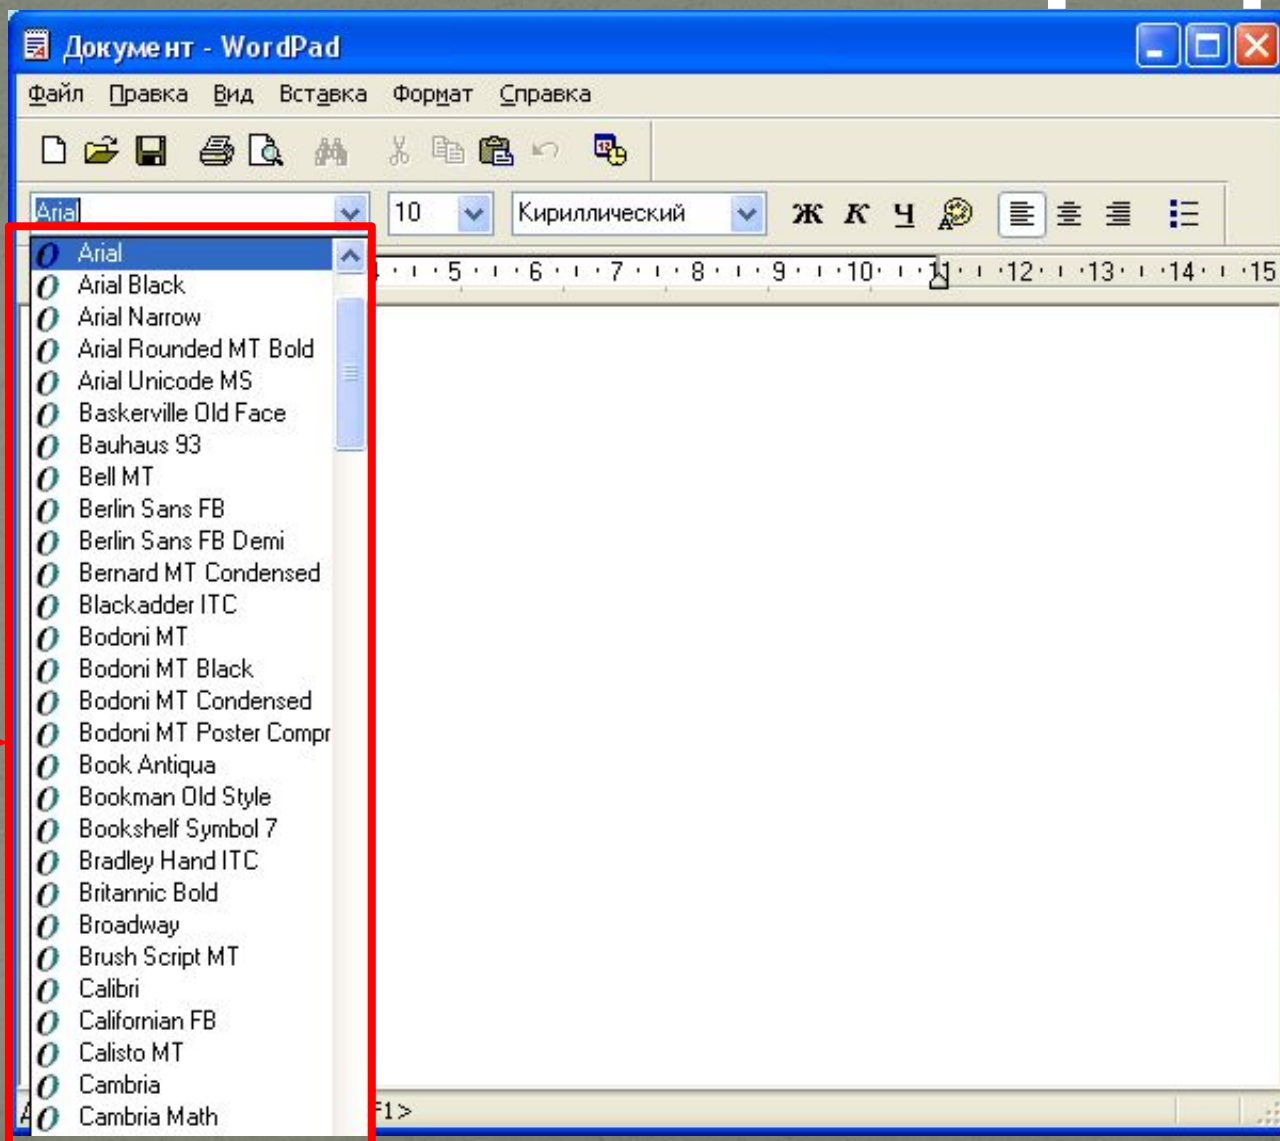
Документ - WordPad

Файл Правка Вид Вставка Формат Справка

Arial
10
Кириллический
Ж К Ч

4 · 5 · 6 · 7 · 8 · 9 · 10 · 11 · 12 · 13 · 14 · 15

Arial
Arial Black
Arial Narrow
Arial Rounded MT Bold
Arial Unicode MS
Baskerville Old Face
Bauhaus 93
Bell MT
Berlin Sans FB
Berlin Sans FB Demi
Bernard MT Condensed
Blackadder ITC
Bodoni MT
Bodoni MT Black
Bodoni MT Condensed
Bodoni MT Poster Compr
Book Antiqua
Bookman Old Style
Bookshelf Symbol 7
Bradley Hand ITC
Britannic Bold
Broadway
Brush Script MT
Calibri
Californian FB
Calisto MT
Cambria
Cambria Math

F1>